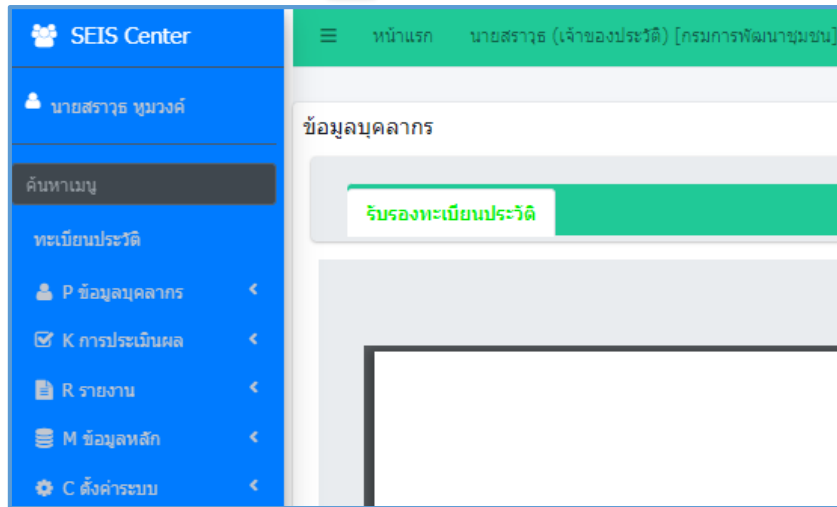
SEIS Center

นายสราวุธ หูมวงค์

ค้นหาเมนู

ทะเบียนประวัติ

P ข้อมูลบุคลากร

K การประเมินผล

R รายงาน

M ข้อมูลหลัก

C ตั้งค่าระบบ

≡ หน้าแรก นายสราวุธ (เจ้าของประวัติ) [กรมการพัฒนาชุมชน]

ข้อมูลบุคลากร

รับรองทะเบียนประวัติ